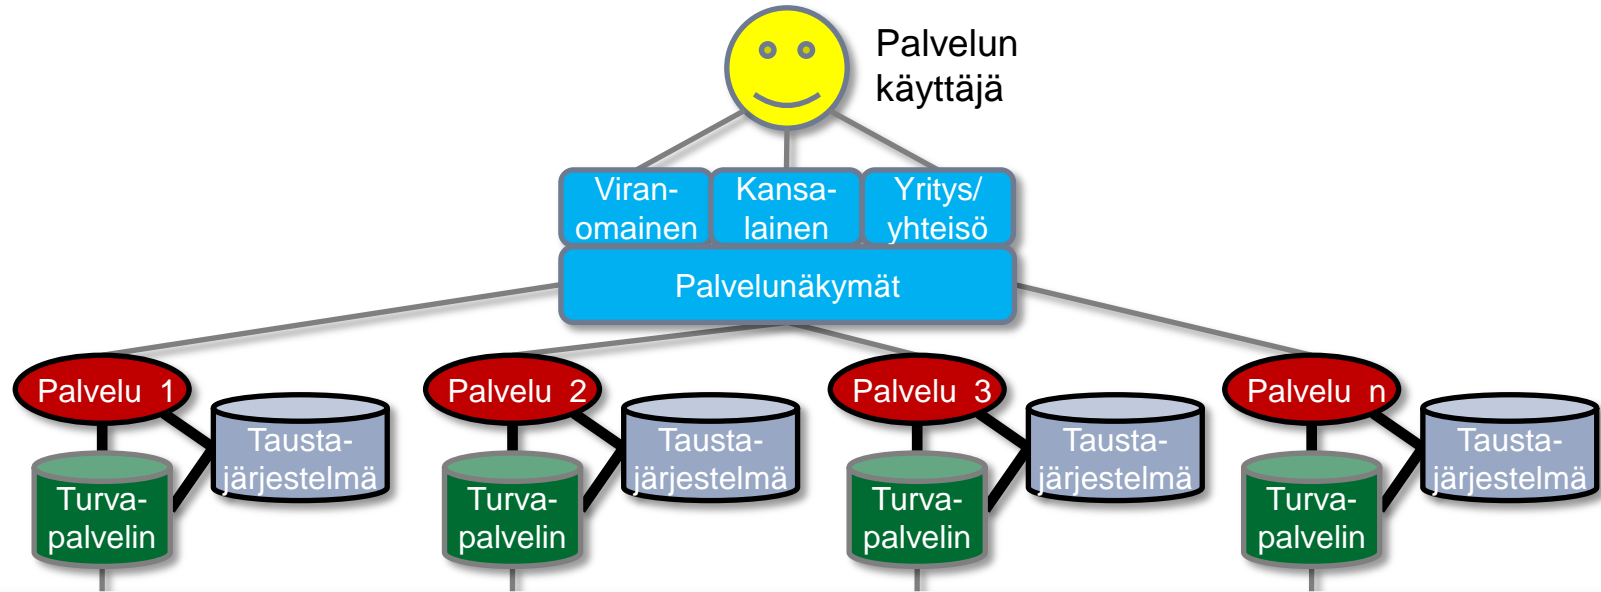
Palvelun käyttäjä

Viran-omainen

Kansa-lainen

Yritys/ yhteisö

Palvelunäkymät

Palvelu 1

Tausta-järjestelmä

Turva-palvelin

Palvelu 2

Tausta-järjestelmä

Turva-palvelin

Palvelu 3

Tausta-järjestelmä

Turva-palvelin

Palvelu n

Tausta-järjestelmä

Turva-palvelin